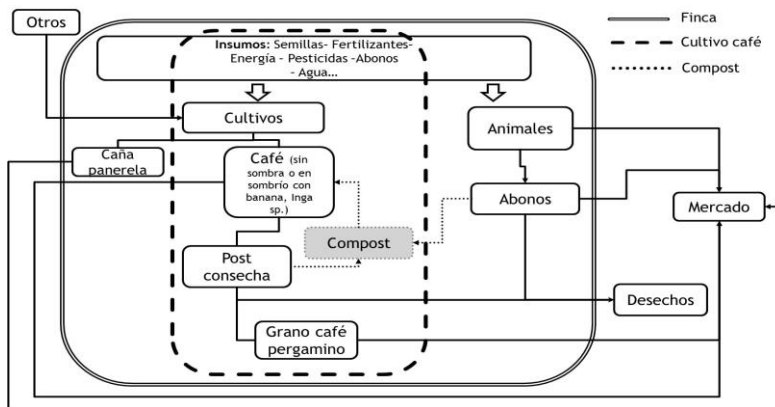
Otros

Finca

Cultivo café

Compost

Insumos: Semillas- Fertilizantes- Energía - Pesticidas -Abonos - Agua...

Cultivos

Animales

Caña panerela

Café (sin sombra o en sombrío con banana, Inga sp.)

Abonos

Mercado

Compost

Post consecha

Desechos

Grano café pergamino